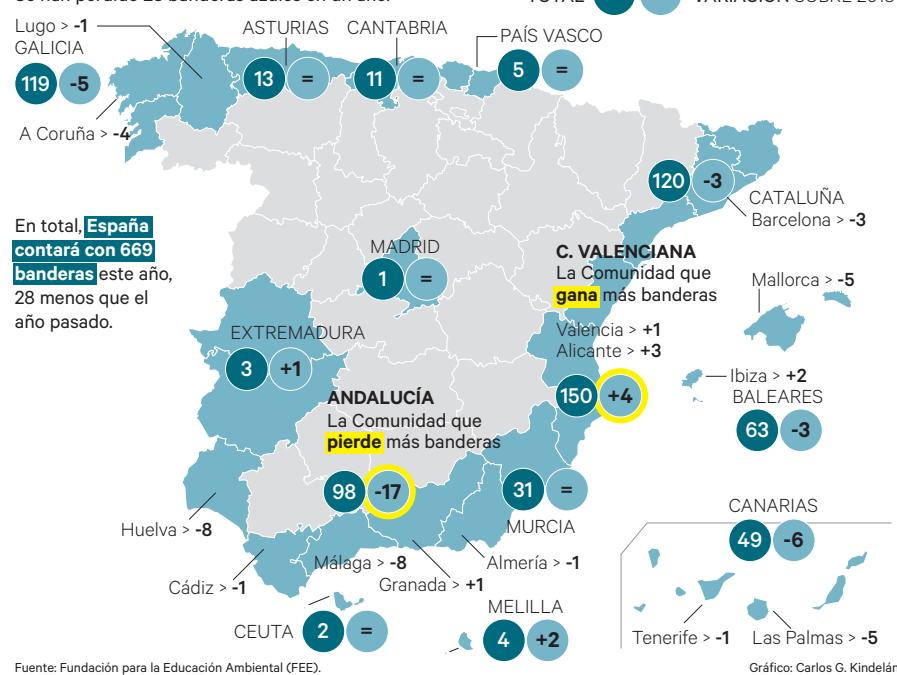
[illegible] TOTAL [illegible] VARIACIÓN SOBRE 2018

Lugo > -1
GALICIA
119 -5
A Coruña > -4

ASTURIAS
13 =

CANTABRIA
11 =

PAÍS VASCO
5 =

120 -3
CATALUÑA
Barcelona > -3

En total, España contará con 669 banderas este año, 28 menos que el año pasado.

MADRID
1 =

C. VALENCIANA
La Comunidad que gana más banderas
Valencia > +1
Alicante > +3
150 +4

Mallorca > -5
Ibiza > +2
BALEARES
63 -3

EXTREMADURA
3 +1

ANDALUCÍA
La Comunidad que pierde más banderas
98 -17

31 =
MURCIA

Huelva > -8
Cádiz > -1
Málaga > -8
Granada > +1
Almería > -1

CANARIAS
49 -6
Tenerife > -1
Las Palmas > -5

CEUTA
2 =

MELILLA
4 +2

Fuente: Fundación para la Educación Ambiental (FEE).
Gráfico: Carlos G. Kindelán